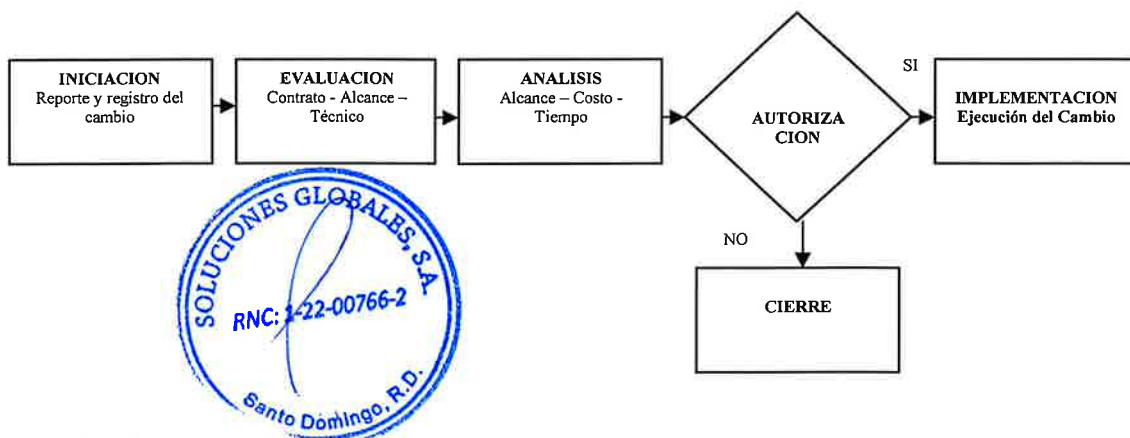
INICIACION
Reporte y registro del cambio

EVALUACION
Contrato - Alcance – Técnico

ANALISIS
Alcance – Costo - Tiempo

AUTORIZA CION

SI

IMPLEMENTACION
Ejecución del Cambio

NO

CIERRE

SOLUCIONES GLOBALES, S.A.
RNC: 1-22-00766-2
Santo Domingo, R.D.